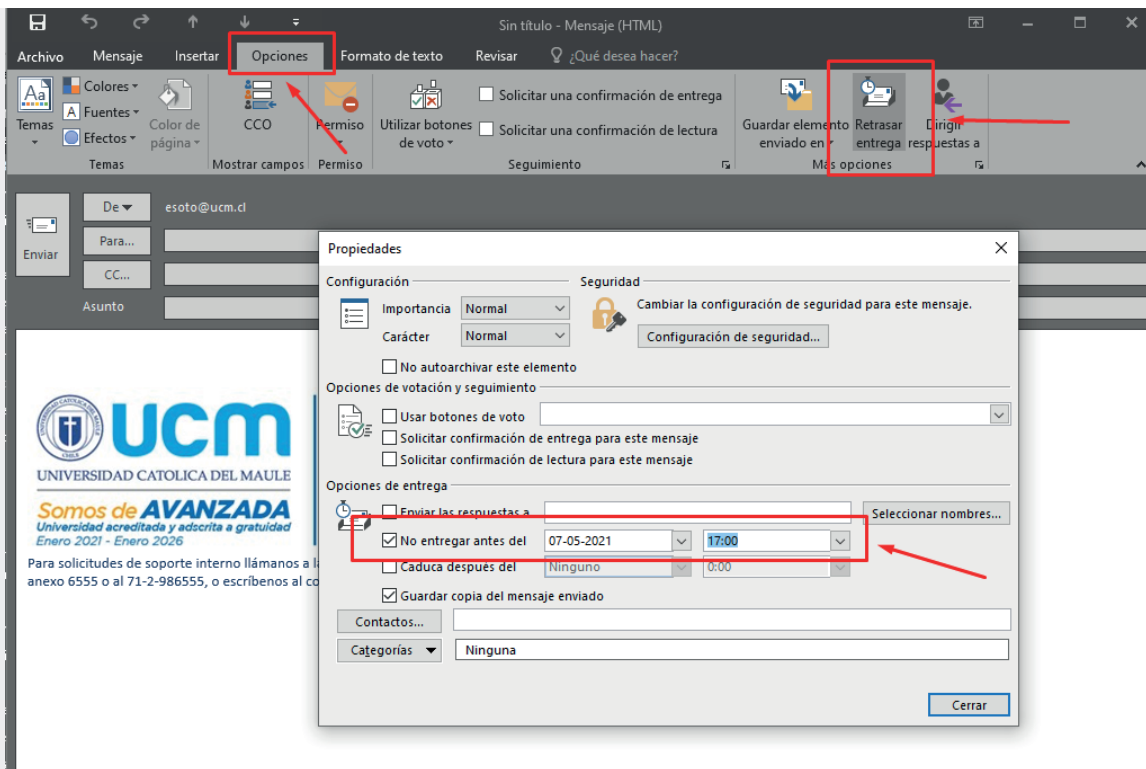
Sin título - Mensaje (HTML)

Archivo Mensaje Insertar Opciones Formato de texto Revisar ¿Qué desea hacer?

Temas Colores Fuentes Efectos Color de página
Temas
CCO
Mostrar campos
Permiso
Permiso
Utilizar botones de voto
Solicitar una confirmación de entrega
Solicitar una confirmación de lectura
Seguimiento
Guardar elemento enviado en
Retrasar entrega
Dirigir respuestas a
Más opciones

Enviar
De
esoto@ucm.cl
Para...
CC...
Asunto

UCM
UNIVERSIDAD CATOLICA DEL MAULE
Somos de AVANZADA
Universidad acreditada y adscrita a gratuidad
Enero 2021 - Enero 2026
Para solicitudes de soporte interno llámanos a l
anexo 6555 o al 71-2-986555, o escríbenos al co

Propiedades

Configuración
Importancia Normal
Carácter Normal
No autoarchivar este elemento

Seguridad
Cambiar la configuración de seguridad para este mensaje.
Configuración de seguridad...

Opciones de votación y seguimiento
Usar botones de voto
Solicitar confirmación de entrega para este mensaje
Solicitar confirmación de lectura para este mensaje

Opciones de entrega
Enviar las respuestas a
Seleccionar nombres...
No entregar antes del 07-05-2021 17:00
Caduca después del Ninguno 0:00
Guardar copia del mensaje enviado

Contactos...
Categorías Ninguna

Cerrar